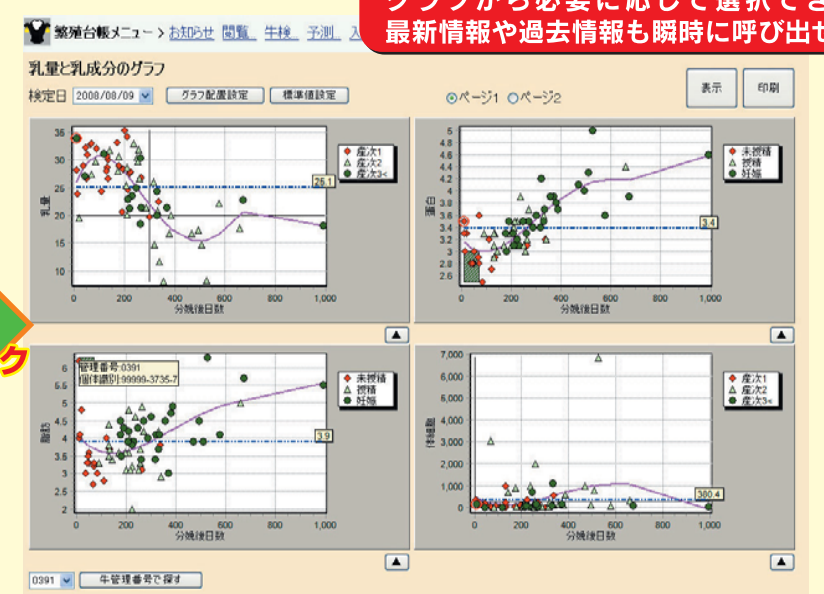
繁殖台帳メニュー > お知らせ 閲覧 牛検 予測 入

最新情報や過去情報も瞬時に呼び出せ

乳量と乳成分のグラフ

検定日 2008/08/09 グラフ配置設定 標準値設定

ページ1 ページ2

表示 印刷

乳量

35 30 25 20 15 10

0 200 400 600 800 1,000

分娩後日数

産次1 産次2 産次3<

25.1

蛋白

5 4.8 4.6 4.4 4.2 4 3.8 3.6 3.4 3.2 3 2.8 2.6

0 200 400 600 800 1,000

分娩後日数

未授精 授精 妊娠

3.4

脂肪

管理番号:0391
個体識別:99999-3735-7

6 5.5 5 4.5 4 3.5 3 2.5 2

0 200 400 600 800 1,000

分娩後日数

未授精 授精 妊娠

3.9

体細胞

7,000 6,000 5,000 4,000 3,000 2,000 1,000 0

0 200 400 600 800 1,000

分娩後日数

産次1 産次2 産次3<

380.4

0391 牛管理番号で探す

ク